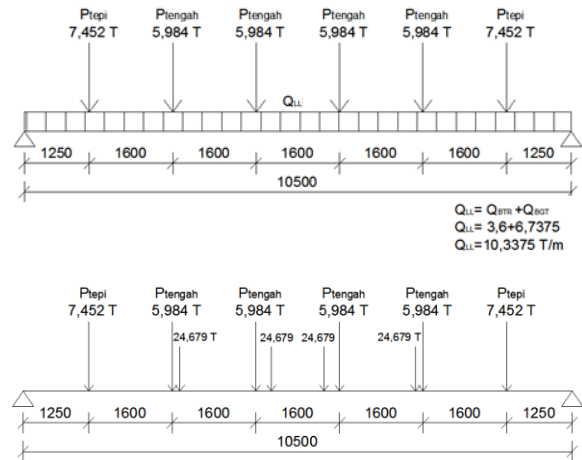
$P_{tepi}$ 7,452 T

$P_{tengah}$ 5,984 T

$P_{tengah}$ 5,984 T

$P_{tengah}$ 5,984 T

$P_{tengah}$ 5,984 T

$P_{tepi}$ 7,452 T

$Q_{LL}$

1250 1600 1600 1600 1600 1600 1250

10500

$Q_{LL}= Q_{BTR} + Q_{BGT}$
$Q_{LL}= 3,6+6,7375$
$Q_{LL}=10,3375$ T/m

$P_{tepi}$ 7,452 T

$P_{tengah}$ 5,984 T

$P_{tengah}$ 5,984 T

$P_{tengah}$ 5,984 T

$P_{tengah}$ 5,984 T

$P_{tepi}$ 7,452 T

24,679 T

24,679

24,679

24,679 T

1250 1600 1600 1600 1600 1600 1250

10500